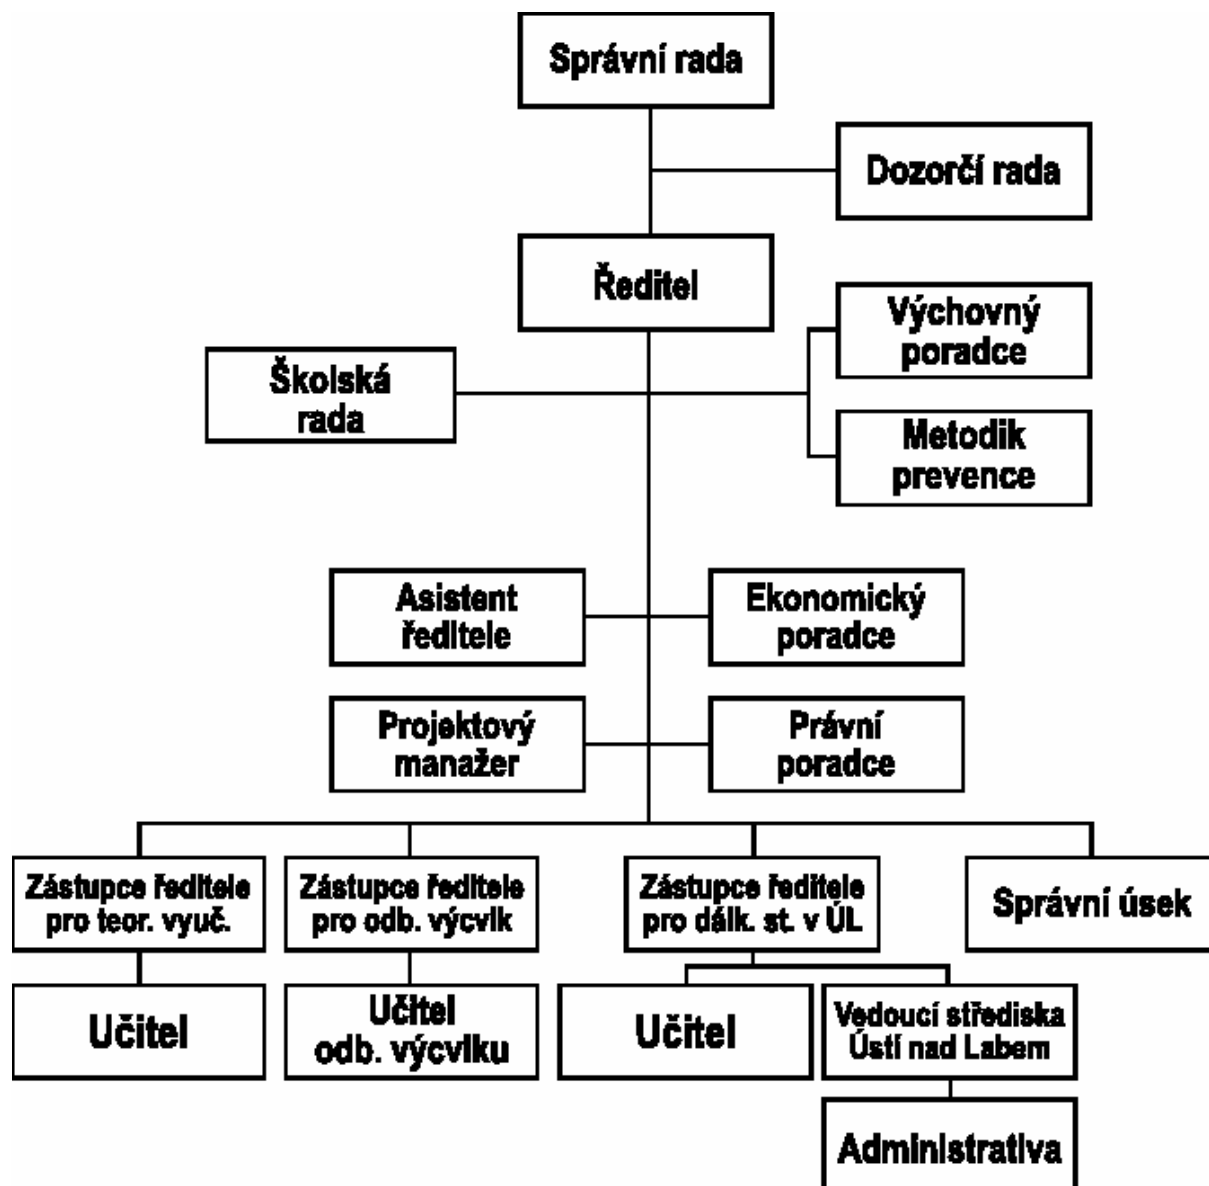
Správní rada

Dozorčí rada

Ředitel

Výchovný poradce

Školská rada

Metodik prevence

Asistent ředitele

Ekonomický poradce

Projektový manažer

Právní poradce

Zástupce ředitele pro teor. vyuč.

Zástupce ředitele pro odb. výcvik

Zástupce ředitele pro dálk. st. v ÚL

Správní úsek

Učitel

Učitel odb. výcviku

Učitel

Vedoucí střediska Ústí nad Labem

Administrativa